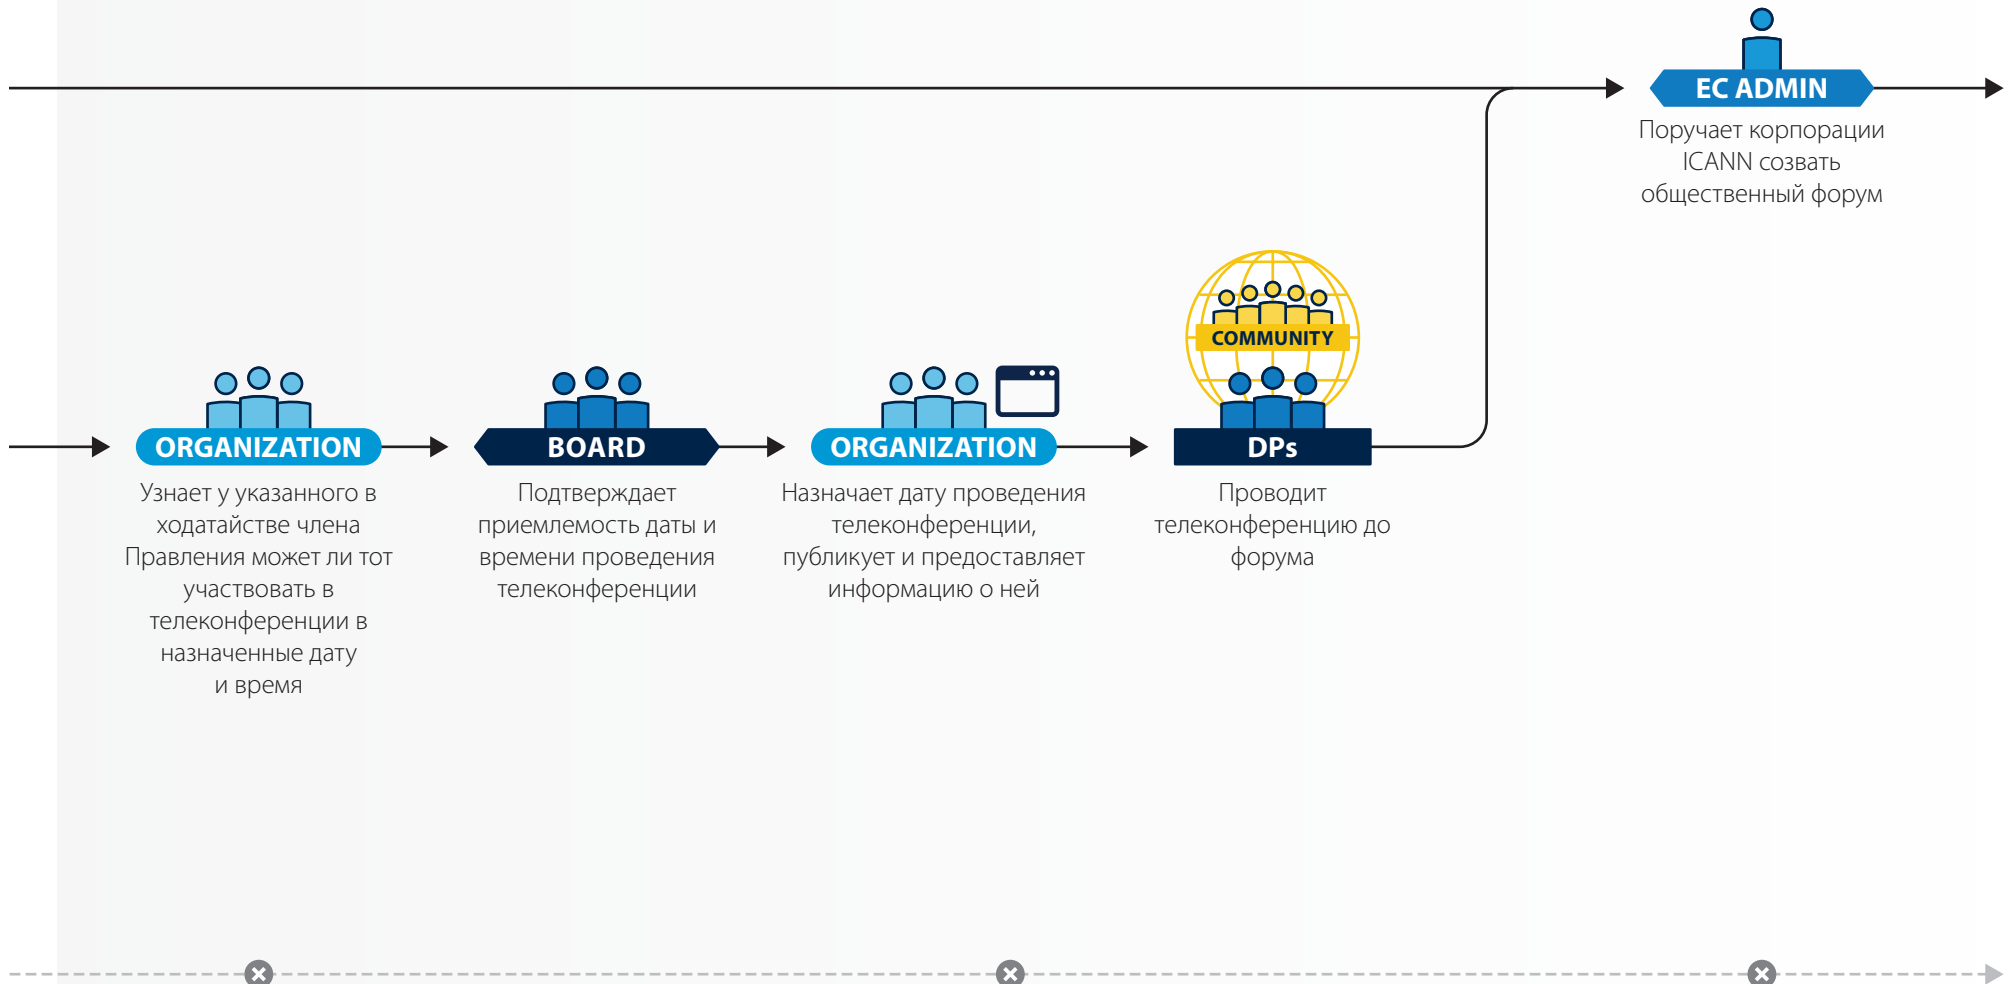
EC ADMIN

Поручает корпорации ICANN созвать общественный форум

ORGANIZATION

Узнает у указанного в ходатайстве члена Правления может ли тот участвовать в телеконференции в назначенные дату и время

BOARD

Подтверждает приемлемость даты и времени проведения телеконференции

ORGANIZATION

Назначает дату проведения телеконференции, публикует и предоставляет информацию о ней

COMMUNITY

DPs

Проводит телеконференцию до форума